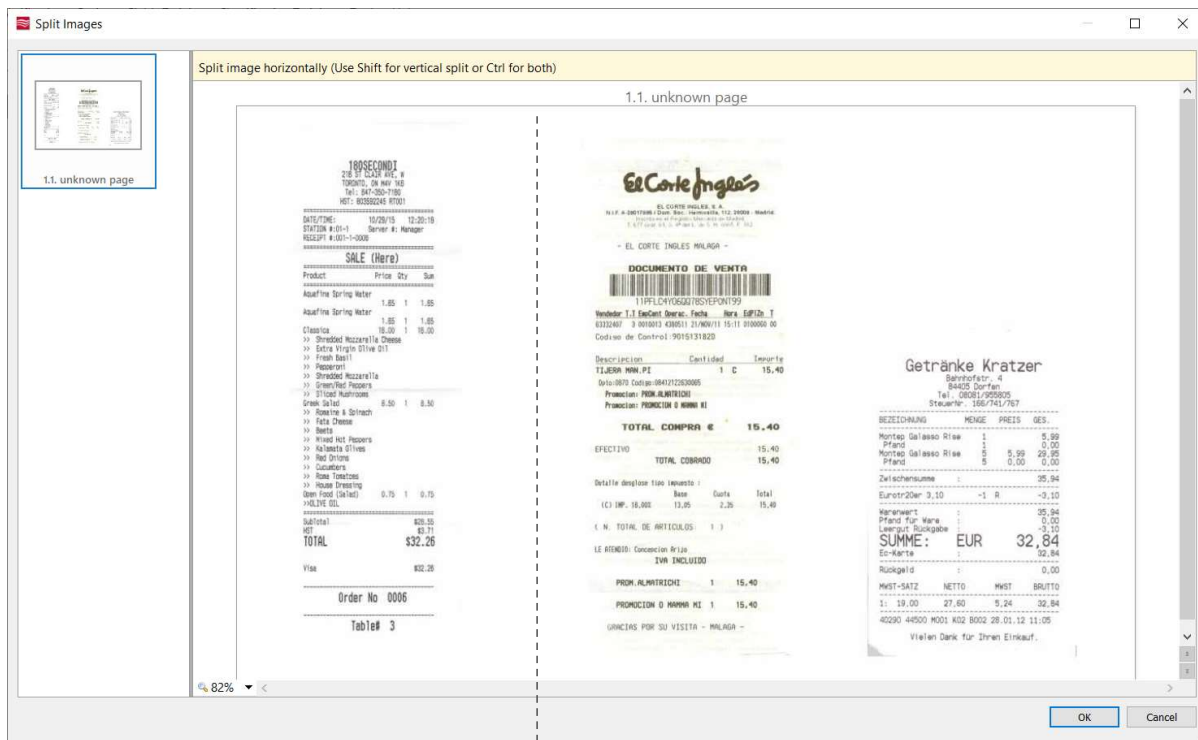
Split Images

1.1. unknown page

Split image horizontally (Use Shift for vertical split or Ctrl for both)

1.1. unknown page

180SECONDI
218 ST CLAIR AVE, W
TORONTO, ON M4V 1K8
Tel: 647-350-7180
HST: 833592245 RT001

DATE/TIME: 10/28/15 12:20:16
STATION #:01-1 Server #: Manager
RECEIPT #:001-1-0008

SALE (Here)

| Product | Price | Qty | Sum |
|---|---|---|---|
| Aquafina Spring Water | 1.65 | 1 | 1.65 |
| Aquafina Spring Water | 1.65 | 1 | 1.65 |
| Classica | 18.00 | 1 | 18.00 |

>> Shredded Mozzarella Cheese
>> Extra Virgin Olive Oil
>> Fresh Basil
>> Pepperoni
>> Shredded Mozzarella
>> Green/Red Peppers
>> Sliced Mushrooms
Greek Salad 8.50 1 8.50
>> Romaine & Spinach
>> Feta Cheese
>> Beets
>> Mixed Hot Peppers
>> Kalamata Olives
>> Red Onions
>> Cucumbers
>> Roma Tomatoes
>> House Dressing
Open Food (Salad) 0.75 1 0.75
>>OLIVE OIL

Subtotal $28.55
HST $3.71
TOTAL $32.26

Visa $32.26

Order No 0006

Table# 3

El Corte Inglés
EL CORTE INGLES, S. A.
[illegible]

- EL CORTE INGLES MALAGA -

DOCUMENTO DE VENTA
11PFLC4Y06Q078SYEP0NT99
Vendedor T.T EmpCont Operac. Fecha Hora EdPIZn T
63332407 3 0010013 4380511 21/NOV/11 15:11 0100050 00
Codigo de Control:9015131820

| Descripcion | Cantidad | | Importe |
|---|---|---|---|
| TIJERA MAN.PI | 1 | C | 15,40 |

Dpto:0870 Codigo:08412122630005
Promocion: PROM.ALMATRICHI
Promocion: PROMOCION O MAMMA MI

TOTAL COMPRA € 15,40

EFECTIVO 15,40
TOTAL COBRADO 15,40

Detalle desglose tipo impuesto :
| | Base | Cuota | Total |
|---|---|---|---|
| (C) IMP. 18,00% | 13,05 | 2,35 | 15,40 |

( N. TOTAL DE ARTICULOS: 1 )

LE ATENDIO: Concepcion Arijo
IVA INCLUIDO

PROM.ALMATRICHI 1 15,40

PROMOCION O MAMMA MI 1 15,40

GRACIAS POR SU VISITA - MALAGA -

Getränke Kratzer
Bahnhofstr. 4
84405 Dorfen
Tel. 08081/955805
SteuerNr. 168/741/767

| BEZEICHNUNG | MENGE | PREIS | GES. |
|---|---|---|---|
| Montep Galasso Rise | 1 | | 5,99 |
| Pfand | 1 | | 0,00 |
| Montep Galasso Rise | 5 | 5,99 | 29,95 |
| Pfand | 5 | 0,00 | 0,00 |

Zwischensumme : 35,94
Eurotr2Oer 3,10 -1 R -3,10
Warenwert : 35,94
Pfand für Ware : 0,00
Leergut Rückgabe : -3,10
SUMME: EUR 32,84
Ec-Karte : 32,84
Rückgeld : 0,00

| MWST-SATZ | NETTO | MWST | BRUTTO |
|---|---|---|---|
| 1: 19,00 | 27,60 | 5,24 | 32,84 |

40290 44500 M001 K02 B002 28.01.12 11:05
Vielen Dank für Ihren Einkauf.

82%

OK Cancel